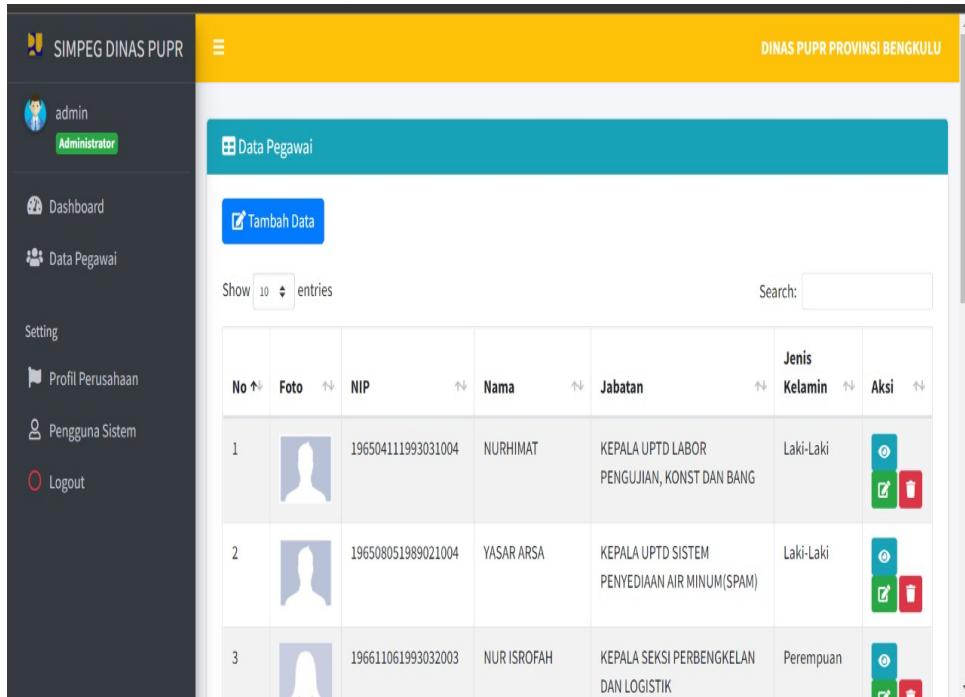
SIMPEG DINAS PUPR

DINAS PUPR PROVINSI BENGKULU

admin
Administrator

Dashboard

Data Pegawai

Setting

Profil Perusahaan

Pengguna Sistem

Logout

Data Pegawai

Tambah Data

Show 10 entries

Search:

| No | Foto | NIP | Nama | Jabatan | Jenis Kelamin | Aksi |
|---|---|---|---|---|---|---|
| 1 | | 196504111993031004 | NURHIMAT | KEPALA UPTD LABOR PENGUJIAN, KONST DAN BANG | Laki-Laki | |
| 2 | | 196508051989021004 | YASAR ARSA | KEPALA UPTD SISTEM PENYEDIAAN AIR MINUM(SPAM) | Laki-Laki | |
| 3 | | 196611061993032003 | NUR ISROFAH | KEPALA SEKSI PERBENGKELAN DAN LOGISTIK | Perempuan | |